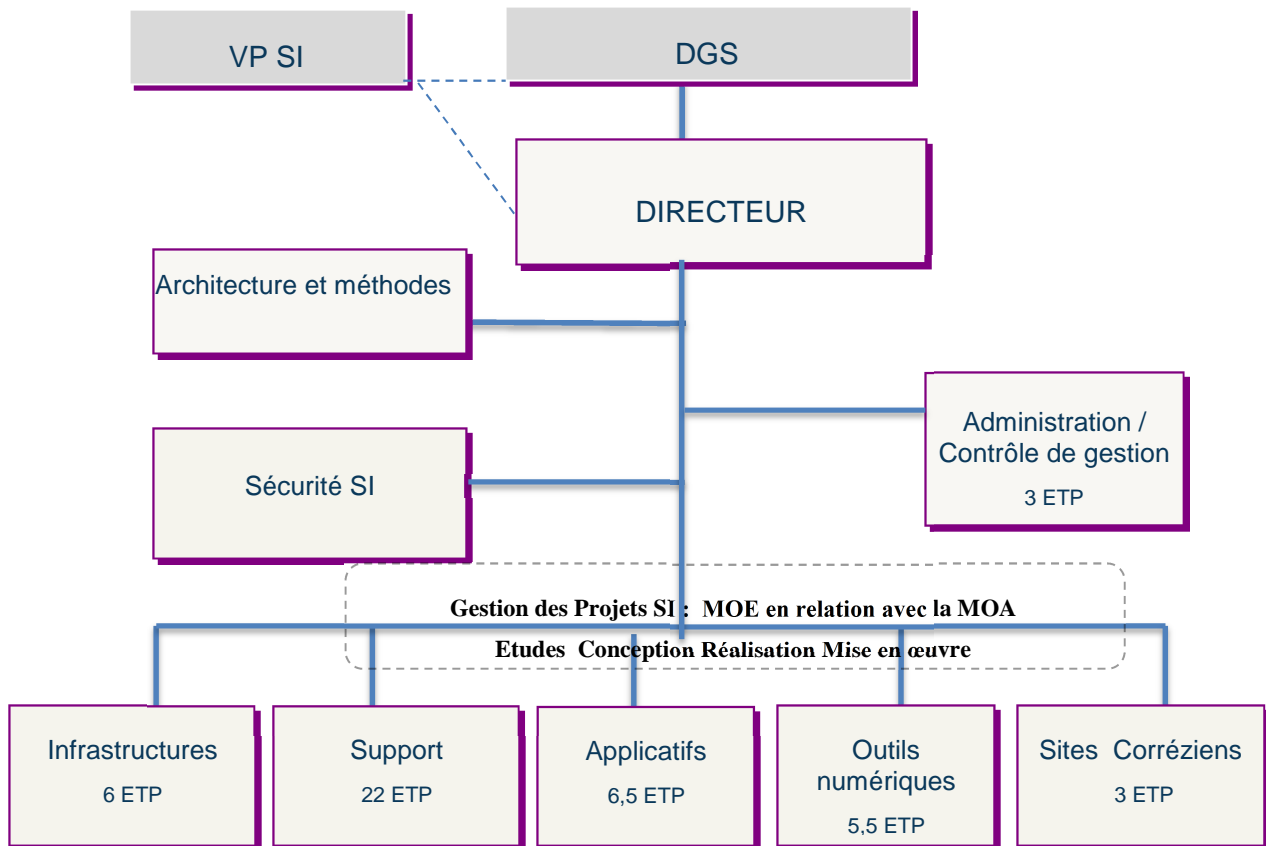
VP SI

DGS

DIRECTEUR

Architecture et méthodes

Administration / Contrôle de gestion
3 ETP

Sécurité SI

Gestion des Projets SI : MOE en relation avec la MOA
Etudes Conception Réalisation Mise en œuvre

Infrastructures
6 ETP

Support
22 ETP

Applicatifs
6,5 ETP

Outils numériques
5,5 ETP

Sites Corréziens
3 ETP